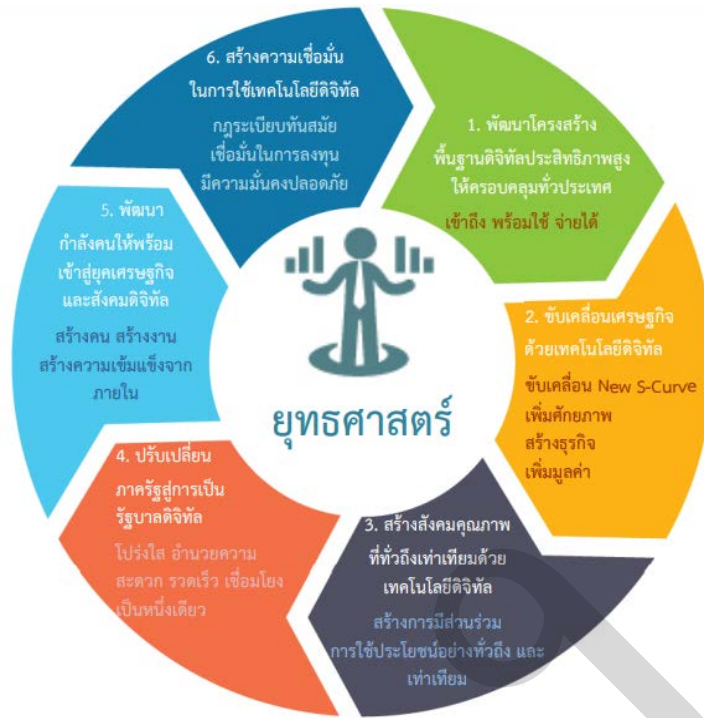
6. สร้างความเชื่อมั่นในการใช้เทคโนโลยีดิจิทัล

กฎระเบียบทันสมัย เชื่อมั่นในการลงทุน มีความมั่นคงปลอดภัย

1. พัฒนาโครงสร้างพื้นฐานดิจิทัลประสิทธิภาพสูงให้ครอบคลุมทั่วประเทศ

เข้าถึง พร้อมใช้ จ่ายได้

5. พัฒนากำลังคนให้พร้อมเข้าสู่ยุคเศรษฐกิจและสังคมดิจิทัล

สร้างคน สร้างงาน สร้างความเข้มแข็งจากภายใน

ยุทธศาสตร์

2. ขับเคลื่อนเศรษฐกิจด้วยเทคโนโลยีดิจิทัล

ขับเคลื่อน New S-Curve เพิ่มศักยภาพ สร้างธุรกิจ เพิ่มมูลค่า

4. ปรับเปลี่ยนภาครัฐสู่การเป็นรัฐบาลดิจิทัล

โปร่งใส อำนวยความสะดวก รวดเร็ว เชื่อมโยงเป็นหนึ่งเดียว

3. สร้างสังคมคุณภาพที่ทั่วถึงเท่าเทียมด้วยเทคโนโลยีดิจิทัล

สร้างการมีส่วนร่วม การใช้ประโยชน์อย่างทั่วถึง และเท่าเทียม